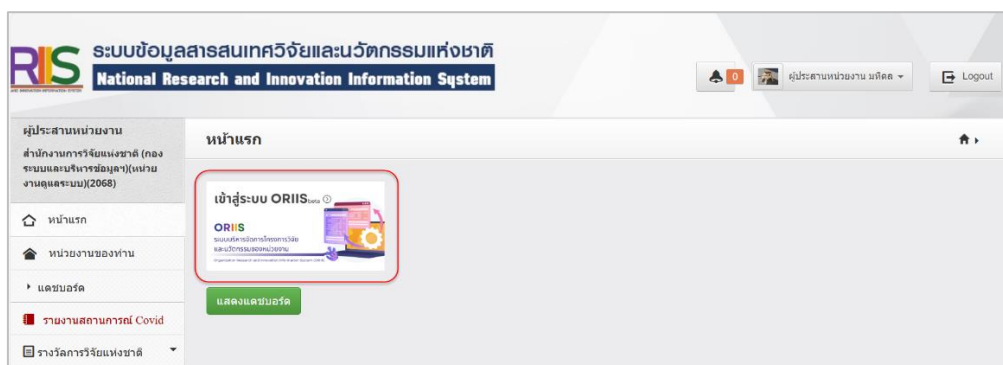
RIS ระบบข้อมูลสารสนเทศวิจัยและนวัตกรรมแห่งชาติ
National Research and Innovation Information System

0 ผู้ประสานหน่วยงาน มหิดล Logout

ผู้ประสานหน่วยงาน
สำนักงานการวิจัยแห่งชาติ (กองระบบและบริหารข้อมูลฯ)(หน่วยงานดูแลระบบ)(2068)

หน้าแรก
หน่วยงานของท่าน
แดชบอร์ด
รายงานสถานการณ์ Covid
รางวัลการวิจัยแห่งชาติ

หน้าแรก

เข้าสู่ระบบ ORIIS beta
ORIIS
ระบบบริหารจัดการโครงการวิจัยและนวัตกรรมของหน่วยงาน

แสดงแดชบอร์ด